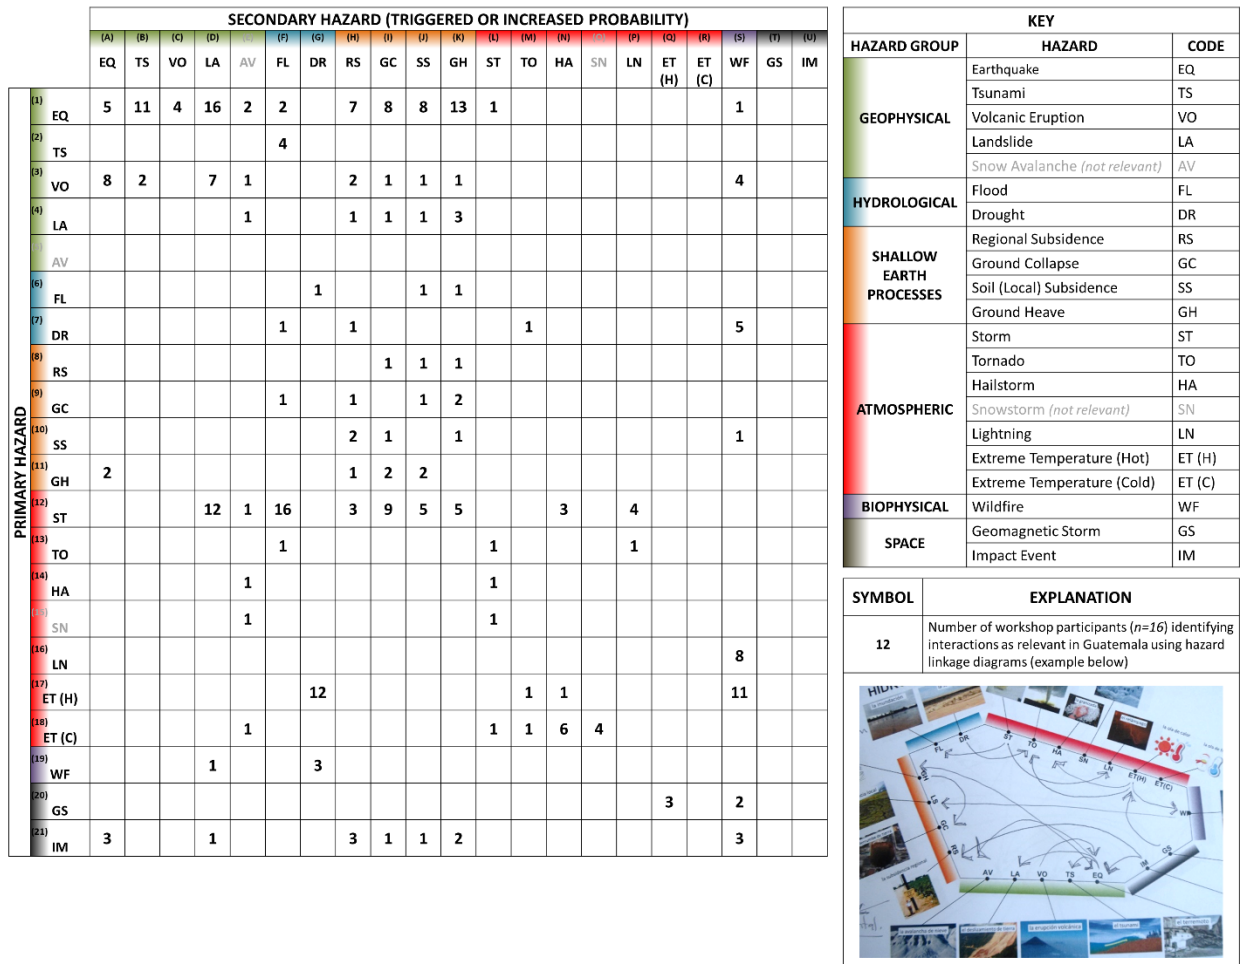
SECONDARY HAZARD (TRIGGERED OR INCREASED PROBABILITY)

PRIMARY HAZARD

| | (A) EQ | (B) TS | (C) VO | (D) LA | (E) AV | (F) FL | (G) DR | (H) RS | (I) GC | (J) SS | (K) GH | (L) ST | (M) TO | (N) HA | (O) SN | (P) LN | (Q) ET (H) | (R) ET (C) | (S) WF | (T) GS | (U) IM |
|---|---|---|---|---|---|---|---|---|---|---|---|---|---|---|---|---|---|---|---|---|---|
| (1) EQ | 5 | 11 | 4 | 16 | 2 | 2 | | 7 | 8 | 8 | 13 | 1 | | | | | | | 1 | | |
| (2) TS | | | | | | 4 | | | | | | | | | | | | | | | |
| (3) VO | 8 | 2 | | 7 | 1 | | | 2 | 1 | 1 | 1 | | | | | | | | 4 | | |
| (4) LA | | | | | 1 | | | 1 | 1 | 1 | 3 | | | | | | | | | | |
| (5) AV | | | | | | | | | | | | | | | | | | | | | |
| (6) FL | | | | | | | 1 | | | 1 | 1 | | | | | | | | | | |
| (7) DR | | | | | | 1 | | 1 | | | | | 1 | | | | | | 5 | | |
| (8) RS | | | | | | | | | 1 | 1 | 1 | | | | | | | | | | |
| (9) GC | | | | | | 1 | | 1 | | 1 | 2 | | | | | | | | | | |
| (10) SS | | | | | | | | 2 | 1 | | 1 | | | | | | | | 1 | | |
| (11) GH | 2 | | | | | | | 1 | 2 | 2 | | | | | | | | | | | |
| (12) ST | | | | 12 | 1 | 16 | | 3 | 9 | 5 | 5 | | | 3 | | 4 | | | | | |
| (13) TO | | | | | | 1 | | | | | | 1 | | | | 1 | | | | | |
| (14) HA | | | | | 1 | | | | | | | 1 | | | | | | | | | |
| (15) SN | | | | | 1 | | | | | | | 1 | | | | | | | | | |
| (16) LN | | | | | | | | | | | | | | | | | | | 8 | | |
| (17) ET (H) | | | | | | | 12 | | | | | | 1 | 1 | | | | | 11 | | |
| (18) ET (C) | | | | | 1 | | | | | | | 1 | 1 | 6 | 4 | | | | | | |
| (19) WF | | | | 1 | | | 3 | | | | | | | | | | | | | | |
| (20) GS | | | | | | | | | | | | | | | | | 3 | | 2 | | |
| (21) IM | 3 | | | 1 | | | | 3 | 1 | 1 | 2 | | | | | | | | 3 | | |

KEY

| HAZARD GROUP | HAZARD | CODE |
|---|---|---|
| GEOPHYSICAL | Earthquake | EQ |
| | Tsunami | TS |
| | Volcanic Eruption | VO |
| | Landslide | LA |
| | Snow Avalanche (not relevant) | AV |
| HYDROLOGICAL | Flood | FL |
| | Drought | DR |
| SHALLOW EARTH PROCESSES | Regional Subsidence | RS |
| | Ground Collapse | GC |
| | Soil (Local) Subsidence | SS |
| | Ground Heave | GH |
| ATMOSPHERIC | Storm | ST |
| | Tornado | TO |
| | Hailstorm | HA |
| | Snowstorm (not relevant) | SN |
| | Lightning | LN |
| | Extreme Temperature (Hot) | ET (H) |
| | Extreme Temperature (Cold) | ET (C) |
| BIOPHYSICAL | Wildfire | WF |
| SPACE | Geomagnetic Storm | GS |
| | Impact Event | IM |

| SYMBOL | EXPLANATION |
|---|---|
| 12 | Number of workshop participants ($n$=16) identifying interactions as relevant in Guatemala using hazard linkage diagrams (example below) |

HID FL DR ST TO HA SN LN ET(H) ET(C) WF GS IM LA GC RS AV LA VO TS EQ